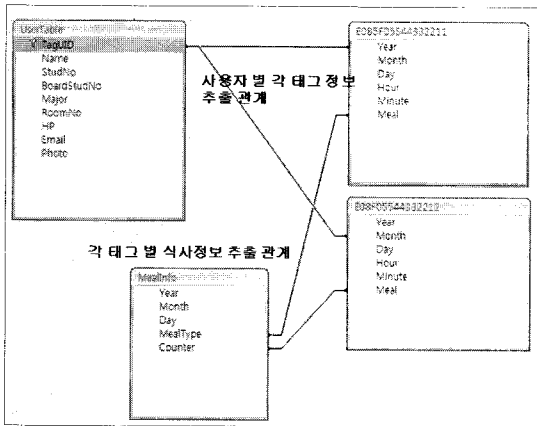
UserTable
TagUID
Name
StudNo
BoardStudNo
Major
RoomNo
HP
Email
Photo

E085FD5544832211
Year
Month
Day
Hour
Minute
Meal

사용자 별 각 태그정보 추출 관계

E08FD5544832210
Year
Month
Day
Hour
Minute
Meal

각 태그 별 식사정보 추출 관계

MealInfo
Year
Month
Day
MealType
Counter